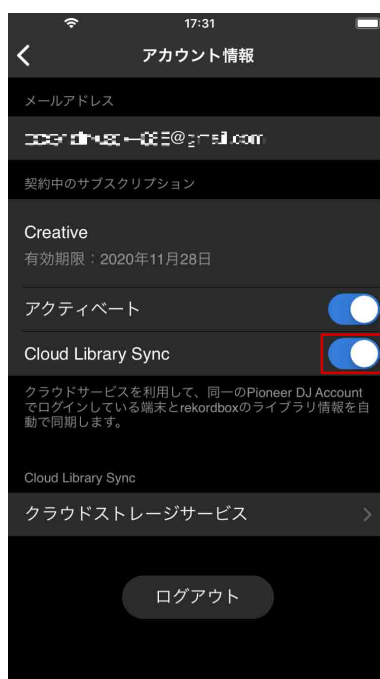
17:31

アカウント情報

メールアドレス

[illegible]@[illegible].com

契約中のサブスクリプション

Creative
有効期限：2020年11月28日

アクティベート

Cloud Library Sync

クラウドサービスを利用して、同一のPioneer DJ Accountでログインしている端末とrekordboxのライブラリ情報を自動で同期します。

Cloud Library Sync

クラウドストレージサービス

ログアウト